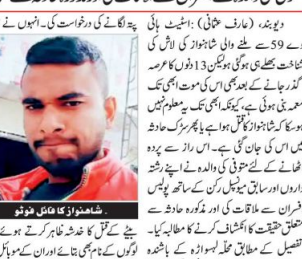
دیوبند، (عارف عثمانی) : اسٹیٹ ہائی وے 59 سے ملنے والی شاہنواز کی لاش کی شناخت ہوئے 13 دنوں کا عرصہ گذر جانے کے بعد بھی اس کی موت ابھی تک معمہ بنی ہوئی ہے، کیونکہ ابھی تک یہ معلوم نہیں ہو سکا کہ شاہنواز کا قتل ہوا ہے یا پھر سڑک حادثہ میں اس کی جان گئی ہے۔ اس راز سے پردہ اٹھانے کے لئے متوفی کی والدہ نے اپنے رشتہ داروں اور سابق میونسپل رکن کے ساتھ پولیس افسران سے ملاقات کی اور مذکورہ حادثہ سے متعلق حقیقت کا انکشاف کرنے کا مطالبہ کیا۔ تفصیل کے مطابق محلہ لبھواڑہ کے باشندہ

پتہ لگانے کی درخواست کی۔ انہوں نے

شاہنواز کا فائل فوٹو

بیٹے کے قتل کا خدشہ ظاہر کرتے ہوئے لوگوں کے نام بھی بتائے اور ان کے موبائل